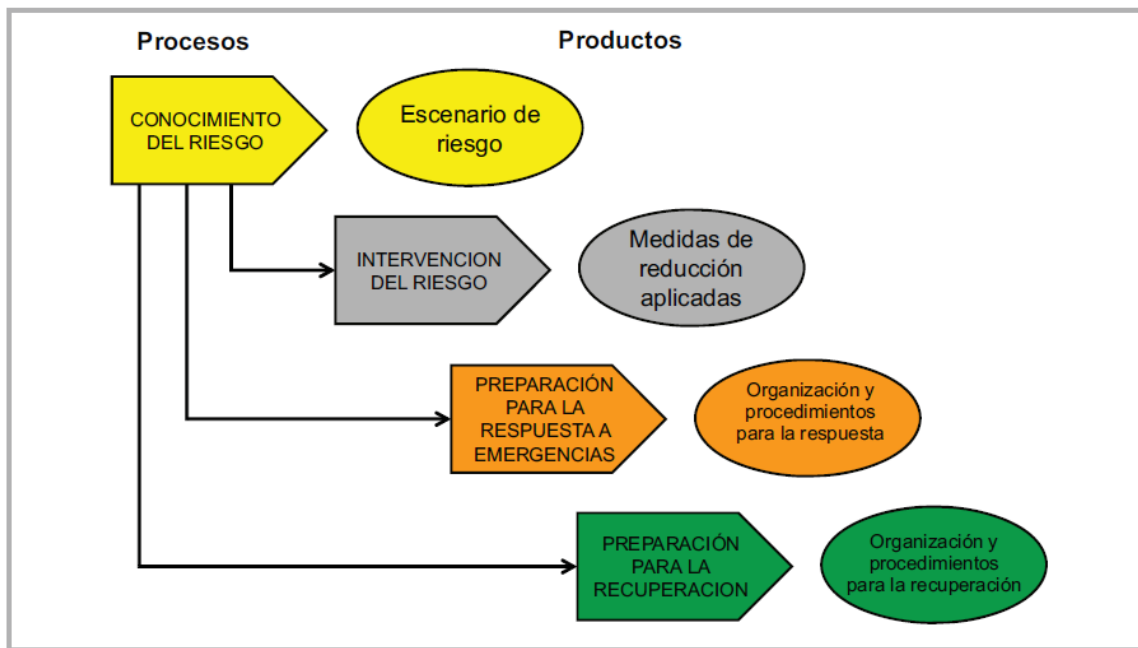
Procesos

Productos

CONOCIMIENTO DEL RIESGO

Escenario de riesgo

INTERVENCION DEL RIESGO

Medidas de reducción aplicadas

PREPARACIÓN PARA LA RESPUESTA A EMERGENCIAS

Organización y procedimientos para la respuesta

PREPARACIÓN PARA LA RECUPERACION

Organización y procedimientos para la recuperación